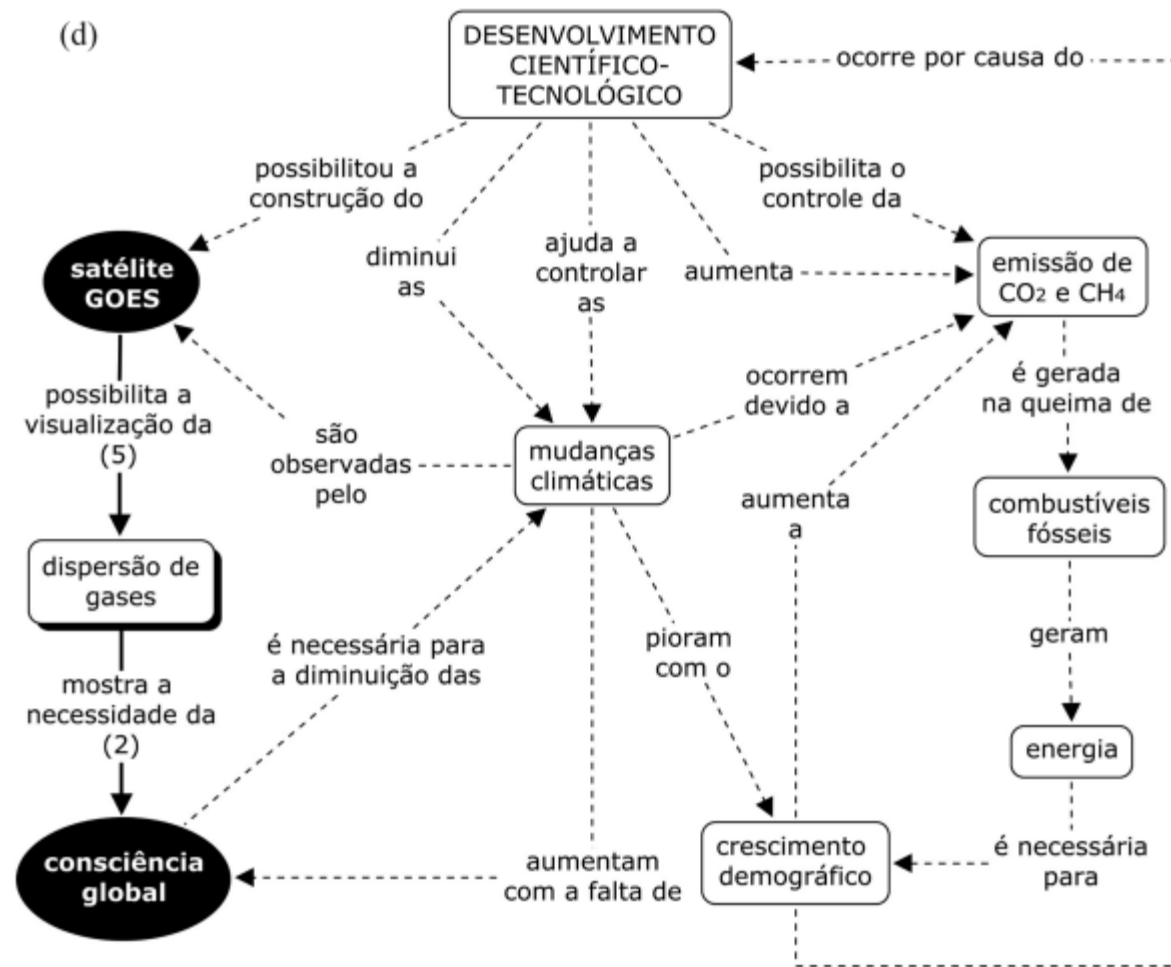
(d)

DESENVOLVIMENTO CIENTÍFICO-TECNOLÓGICO

ocorre por causa do

possibilitou a construção do

diminui as

ajuda a controlar as

aumenta

possibilita o controle da

satélite GOES

emissão de $CO_2$ e $CH_4$

possibilita a visualização da (5)

são observadas pelo

mudanças climáticas

ocorrem devido a

é gerada na queima de

dispersão de gases

aumenta a

combustíveis fósseis

é necessária para a diminuição das

pioram com o

geram

mostra a necessidade da (2)

energia

consciência global

aumentam com a falta de

crescimento demográfico

é necessária para